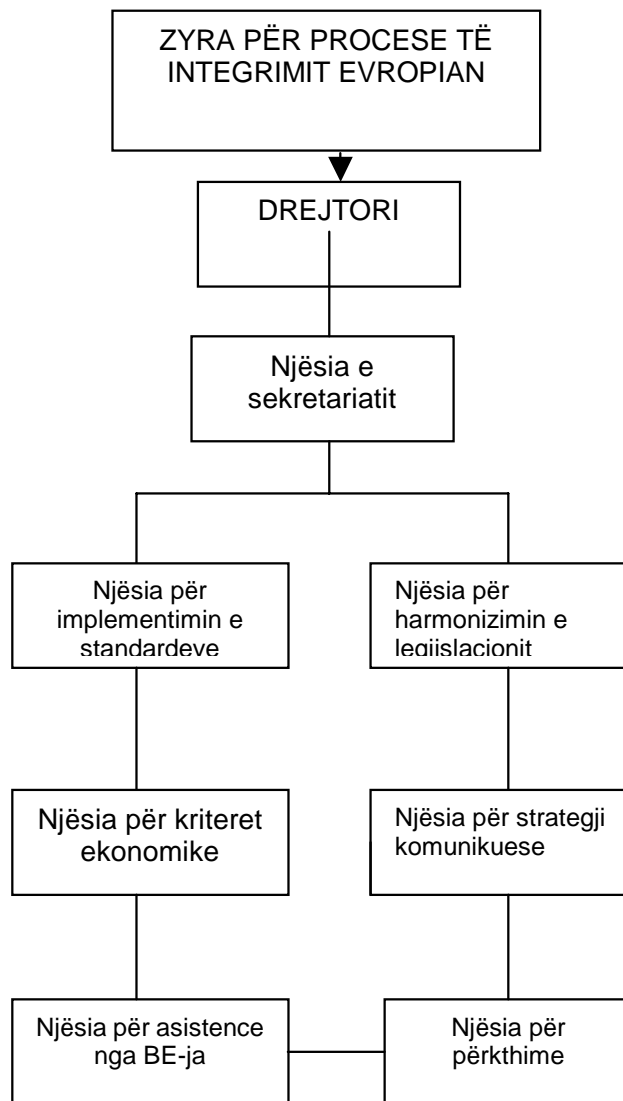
ZYRA PËR PROCESE TË INTEGRIMIT EVROPIAN

DREJTORI

Njësia e sekretariatit

Njësia për implementimin e standardeve

Njësia për harmonizimin e legjislacionit

Njësia për kriteret ekonomike

Njësia për strategji komunikuese

Njësia për asistence nga BE-ja

Njësia për përkthime